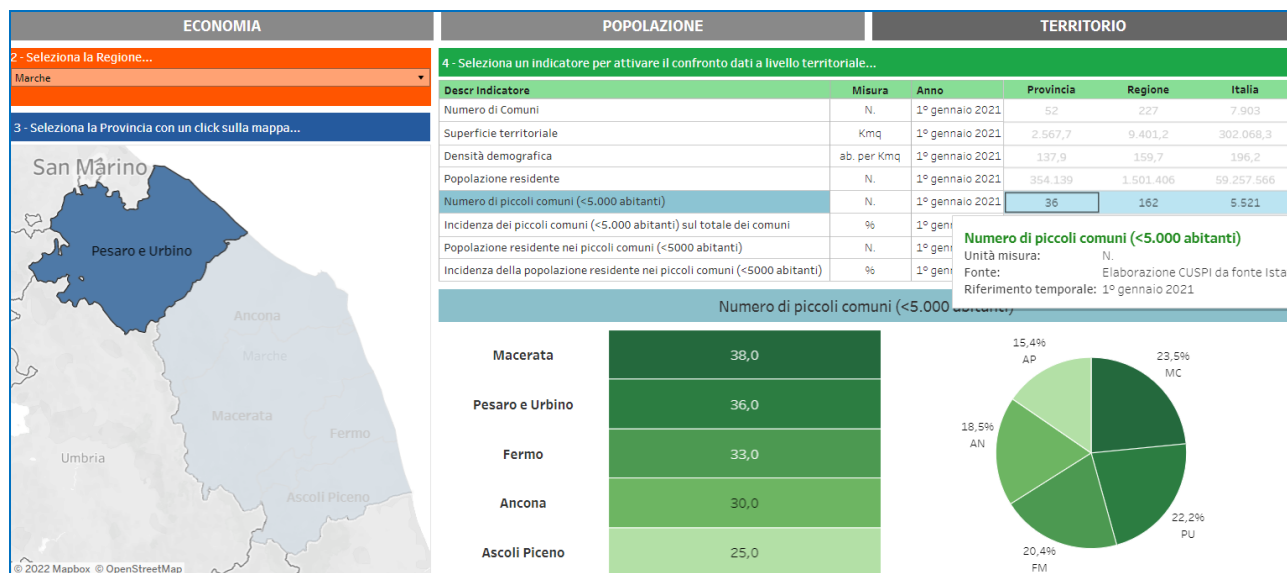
ECONOMIA

POPOLAZIONE

TERRITORIO

2 - Seleziona la Regione...

Marche

3 - Seleziona la Provincia con un click sulla mappa...

San Marino

Pesaro e Urbino

Ancona

Marche

Macerata

Fermo

Umbria

Ascoli Piceno

© 2022 Mapbox © OpenStreetMap

4 - Seleziona un indicatore per attivare il confronto dati a livello territoriale...

| Descr Indicatore | Misura | Anno | Provincia | Regione | Italia |
|---|---|---|---|---|---|
| Numero di Comuni | N. | 1° gennaio 2021 | 52 | 227 | 7.903 |
| Superficie territoriale | Kmq | 1° gennaio 2021 | 2.567,7 | 9.401,2 | 302.068,3 |
| Densità demografica | ab. per Kmq | 1° gennaio 2021 | 137,9 | 159,7 | 196,2 |
| Popolazione residente | N. | 1° gennaio 2021 | 354.139 | 1.501.406 | 59.257.566 |
| Numero di piccoli comuni (<5.000 abitanti) | N. | 1° gennaio 2021 | 36 | 162 | 5.521 |
| Incidenza dei piccoli comuni (<5.000 abitanti) sul totale dei comuni | % | 1° genn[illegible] | | | |
| Popolazione residente nei piccoli comuni (<5000 abitanti) | N. | 1° genn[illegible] | | | |
| Incidenza della popolazione residente nei piccoli comuni (<5000 abitanti) | % | 1° genn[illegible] | | | |

Numero di piccoli comuni (<5.000 abitanti)
Unità misura: N.
Fonte: Elaborazione CUSPI da fonte Ista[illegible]
Riferimento temporale: 1° gennaio 2021

Numero di piccoli comuni (<5.000 abitanti)

| | |
|---|---|
| Macerata | 38,0 |
| Pesaro e Urbino | 36,0 |
| Fermo | 33,0 |
| Ancona | 30,0 |
| Ascoli Piceno | 25,0 |

15,4%
AP

23,5%
MC

18,5%
AN

22,2%
PU

20,4%
FM